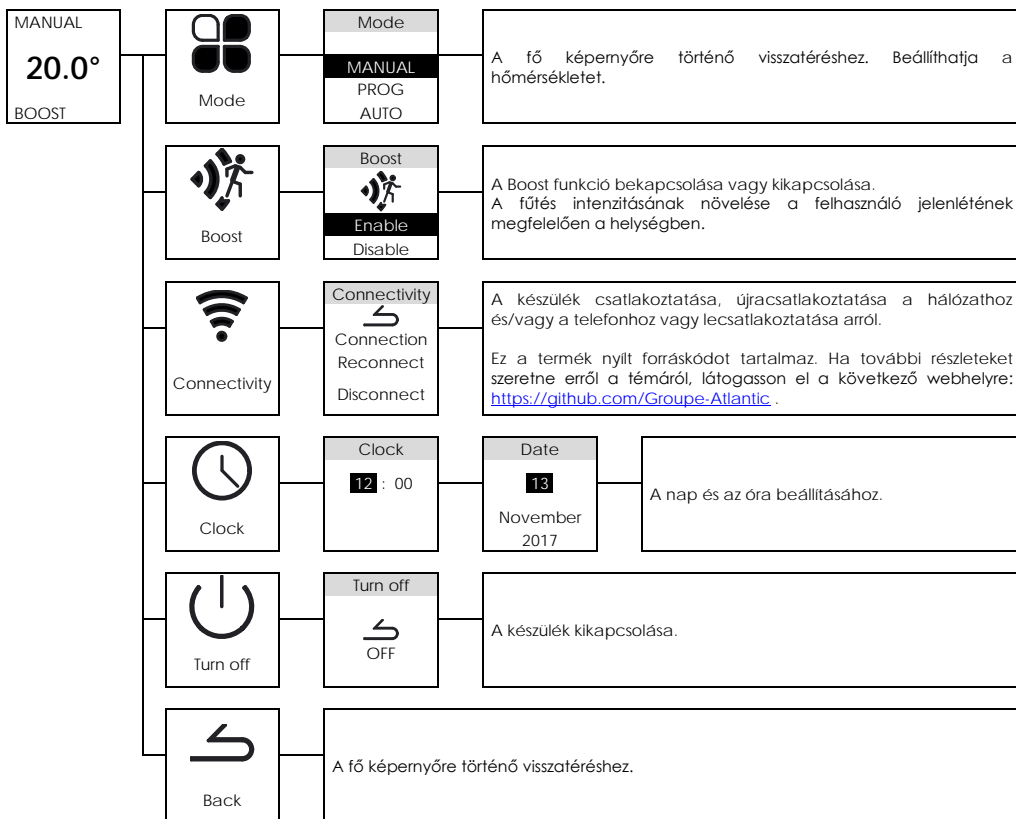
MANUAL
20.0°
BOOST

Mode

Mode
MANUAL
PROG
AUTO

A fő képernyőre történő visszatéréshez. Beállíthatja a hőmérsékletet.

Boost

Boost
Enable
Disable

A Boost funkció bekapcsolása vagy kikapcsolása.
A fűtés intenzitásának növelése a felhasználó jelenlétének megfelelően a helységben.

Connectivity

Connectivity
Connection
Reconnect
Disconnect

A készülék csatlakoztatása, újracsatlakoztatása a hálózathoz és/vagy a telefonhoz vagy lecsatlakoztatása arról.

Ez a termék nyílt forráskódot tartalmaz. Ha további részleteket szeretne erről a témáról, látogasson el a következő webhelyre: https://github.com/Groupe-Atlantic .

Clock

Clock
12 : 00

Date
13
November
2017

A nap és az óra beállításához.

Turn off

Turn off
OFF

A készülék kikapcsolása.

Back

A fő képernyőre történő visszatéréshez.